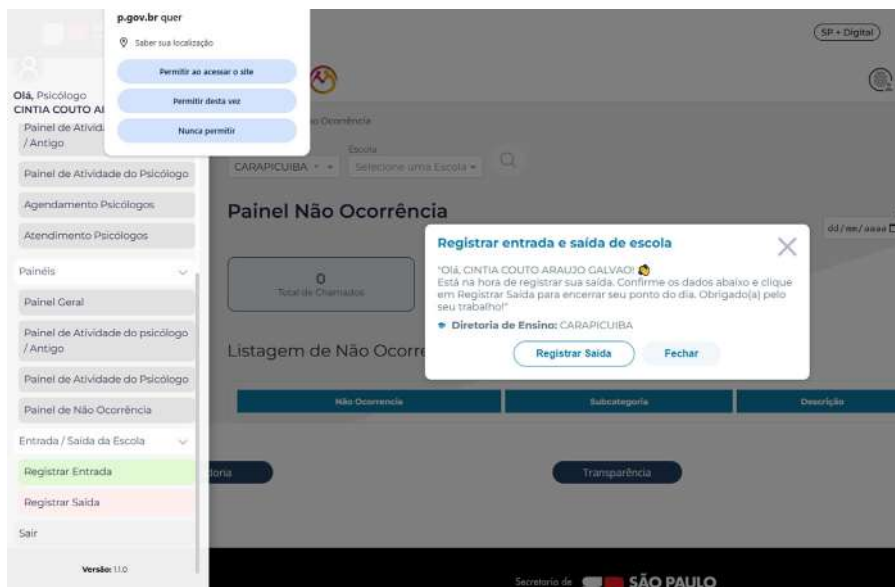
p.gov.br quer
Saber sua localização
Permitir ao acessar o site
Permitir desta vez
Nunca permitir

SP + Digital

Olá, Psicólogo
CINTIA COUTO A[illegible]
Painel de Ativid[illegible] / Antigo
Painel de Atividade do Psicólogo
Agendamento Psicólogos
Atendimento Psicólogos
Painéis
Painel Geral
Painel de Atividade do psicólogo / Antigo
Painel de Atividade do Psicólogo
Painel de Não Ocorrência
Entrada / Saída da Escola
Registrar Entrada
Registrar Saída
Sair
Versão: 1.1.0

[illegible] Ocorrência
Escola
CARAPICUIBA
Selecione uma Escola

Painel Não Ocorrência
dd/mm/aaaa
0
Total de Chamados

Listagem de Não Ocorr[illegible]
Não Ocorrencia
Subcategoria
Descrição

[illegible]doria
Transparência

Secretaria de SÃO PAULO

Registrar entrada e saída de escola
"Olá, CINTIA COUTO ARAUJO GALVAO!
Está na hora de registrar sua saída. Confirme os dados abaixo e clique em Registrar Saída para encerrar seu ponto do dia. Obrigado(a) pelo seu trabalho!"
Diretoria de Ensino: CARAPICUIBA
Registrar Saída
Fechar